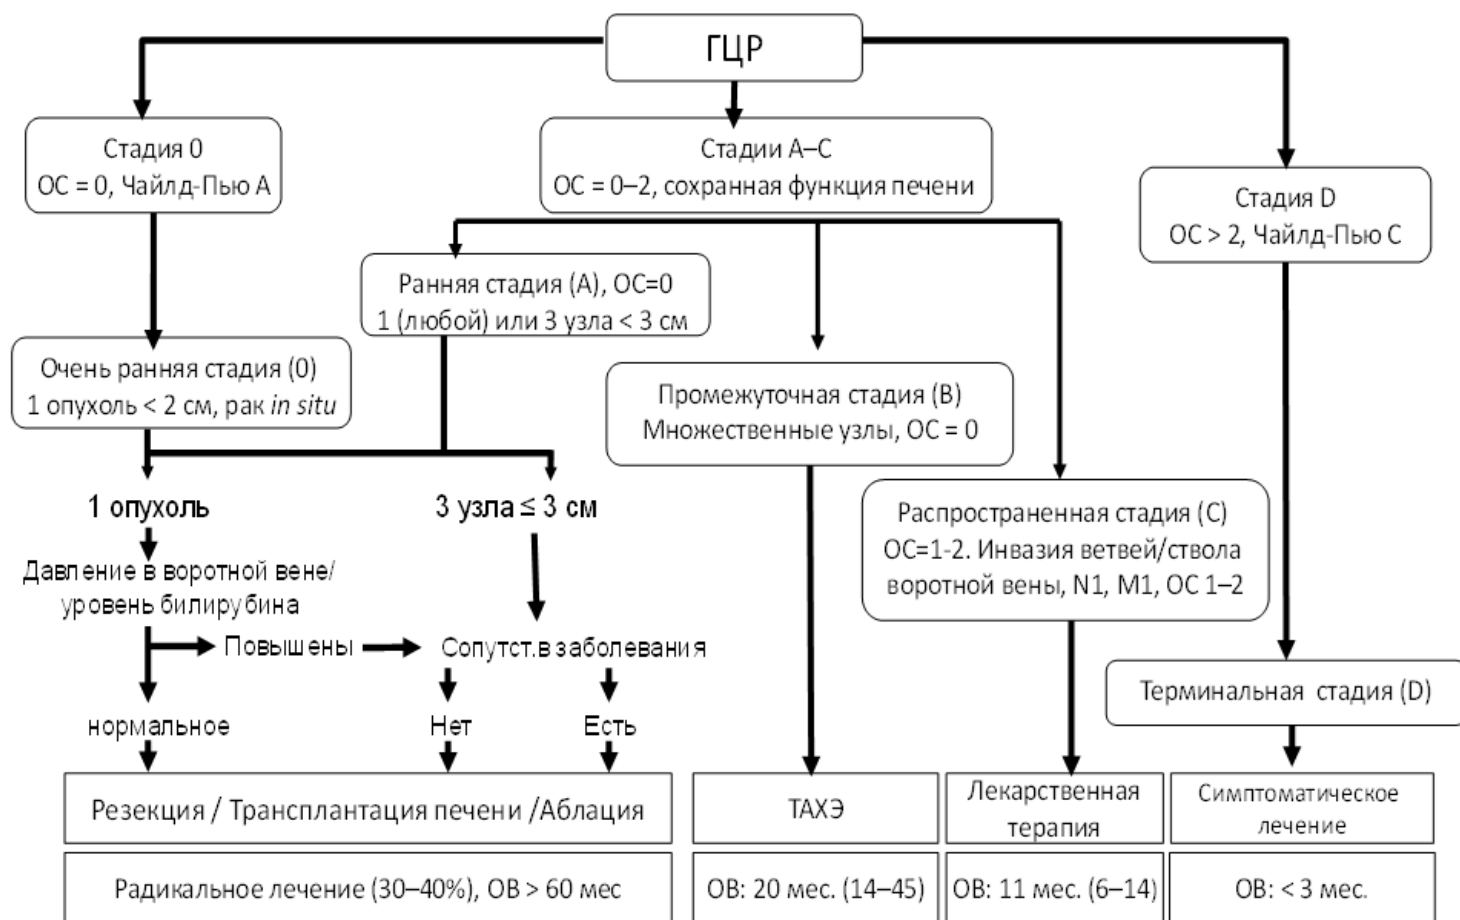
ГЦР

Стадия 0
ОС = 0, Чайлд-Пью А

Стадии А–С
ОС = 0–2, сохранная функция печени

Стадия D
ОС > 2, Чайлд-Пью С

Ранняя стадия (А), ОС=0
1 (любой) или 3 узла < 3 см

Очень ранняя стадия (0)
1 опухоль < 2 см, рак *in situ*

Промежуточная стадия (В)
Множественные узлы, ОС = 0

1 опухоль

3 узла ≤ 3 см

Распространенная стадия (С)
ОС=1-2. Инвазия ветвей/ствола воротной вены, N1, M1, ОС 1–2

Давление в воротной вене/ уровень билирубина

Повышены

Сопутст.в заболевания

Терминальная стадия (D)

нормальное

Нет

Есть

Резекция / Трансплантация печени /Аблация

ТАХЭ

Лекарственная терапия

Симптоматическое лечение

Радикальное лечение (30–40%), ОВ > 60 мес

ОВ: 20 мес. (14–45)

ОВ: 11 мес. (6–14)

ОВ: < 3 мес.